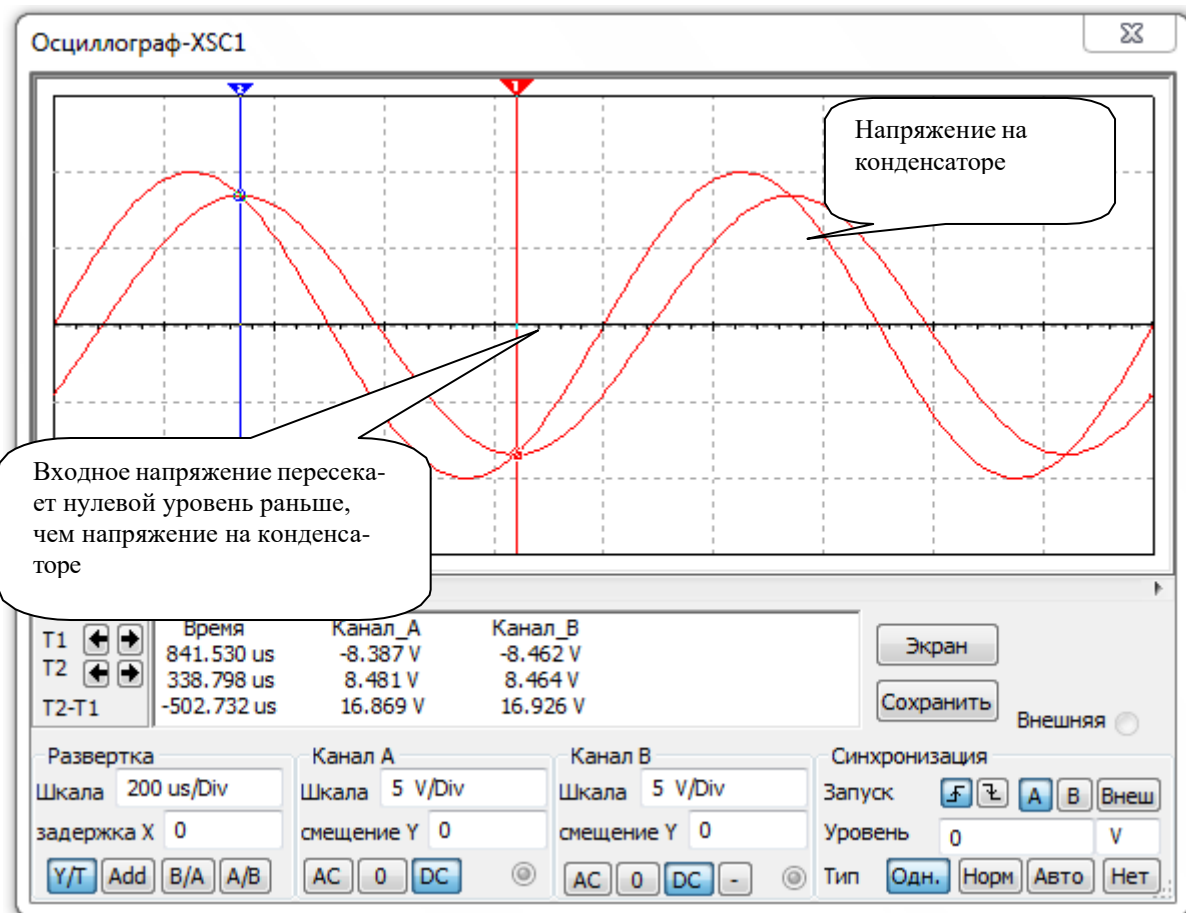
Осциллограф-XSC1

Напряжение на конденсаторе

Входное напряжение пересекает нулевой уровень раньше, чем напряжение на конденсаторе

| | Время | Канал_A | Канал_B |
|---|---|---|---|
| T1 | 841.530 us | -8.387 V | -8.462 V |
| T2 | 338.798 us | 8.481 V | 8.464 V |
| T2-T1 | -502.732 us | 16.869 V | 16.926 V |

Экран
Сохранить
Внешняя

Развертка
Шкала 200 us/Div
задержка X 0
Y/T Add B/A A/B

Канал A
Шкала 5 V/Div
смещение Y 0
AC 0 DC

Канал B
Шкала 5 V/Div
смещение Y 0
AC 0 DC -

Синхронизация
Запуск A B Внеш
Уровень 0 V
Тип Одн. Норм Авто Нет